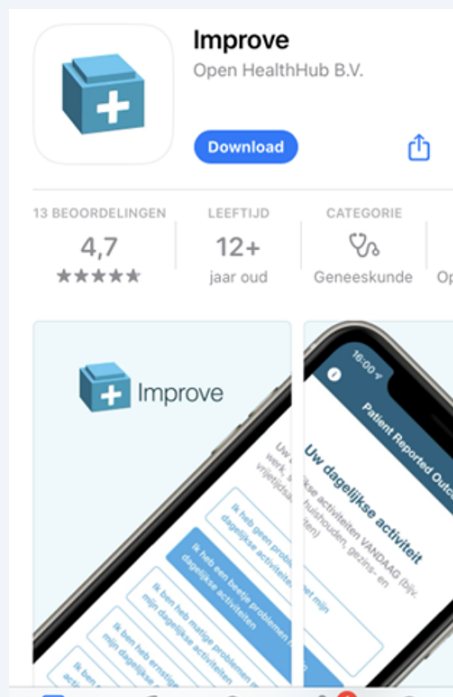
Improve

Open HealthHub B.V.

Download

13 BEOORDELINGEN
4,7
★★★★★

LEEFTIJD
12+
jaar oud

CATEGORIE
Geneeskunde

Op

Improve

Uw
werk,
vrijetijds

Ik heb geen proble
dagelijkse activitei

Ik heb een beetje problemen
dagelijkse activiteiten

Ik heb matige problemen
mijn dagelijkse activiteiten

Ik ben/heb ernstige
mijn dagelijkse

16:00

Patient Reported Outc

Uw dagelijkse activiteit

lijkse activiteiten VANDAAG (bijv.
huishouden, gezins- en
n)

et mijn
n